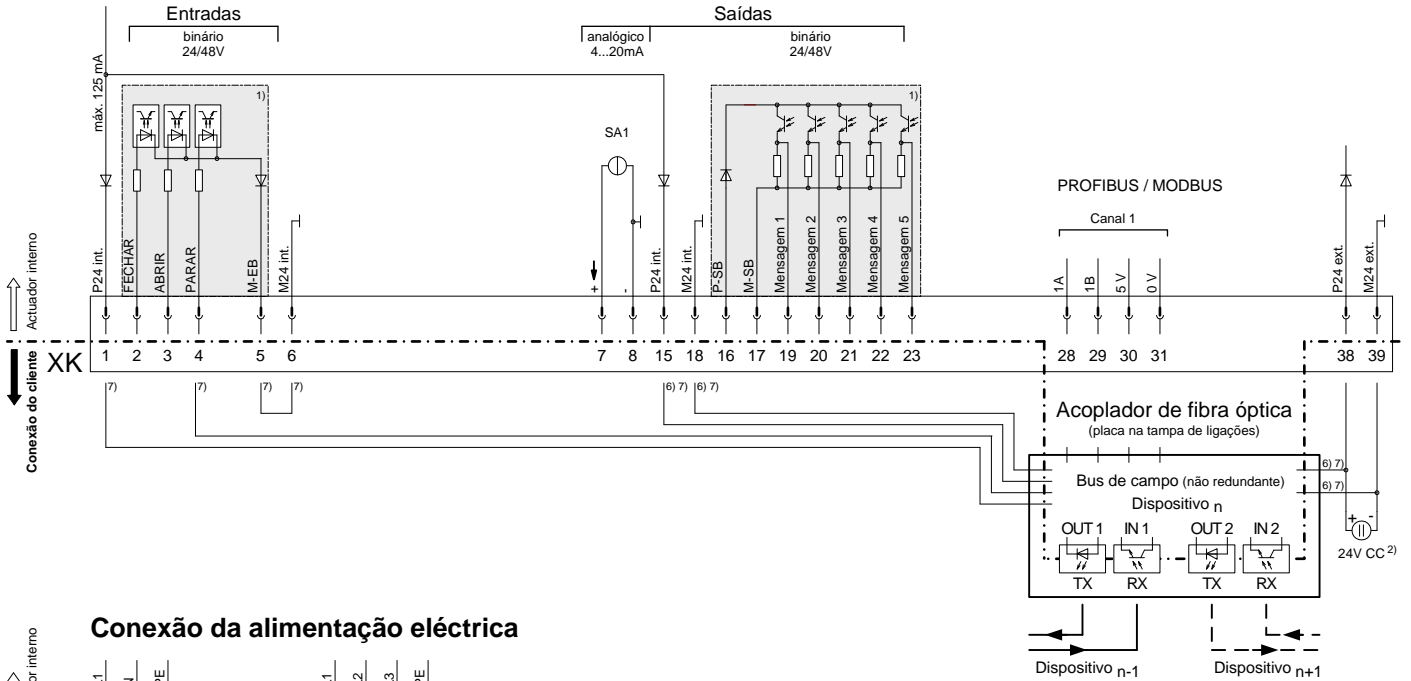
Entradas
binário
24/48V

Saídas
analógico
4...20mA
binário
24/48V

máx. 125 mA

1)

1)

SA1

PROFIBUS / MODBUS

Canal 1

Actuador interno

P24 int.
FECHAR
ABRIR
PARAR
M-EB
M24 int.
+
-
P24 int.
M24 int.
P-SB
M-SB
Mensagem 1
Mensagem 2
Mensagem 3
Mensagem 4
Mensagem 5
1A
1B
5 V
0 V
P24 ext.
M24 ext.

XK 1 2 3 4 5 6 7 8 15 18 16 17 19 20 21 22 23 28 29 30 31 38 39

Conexão do cliente

7) 7) 7) 7) 6) 7) 6) 7)

Acoplador de fibra óptica
(placa na tampa de ligações)

6) 7)
6) 7)

Bus de campo (não redundante)
Dispositivo $_n$

OUT 1 IN 1 OUT 2 IN 2
TX RX TX RX

+ -
24V CC $^{2)}$

Conexão da alimentação eléctrica

Dispositivo $_{n-1}$
Dispositivo $_{n+1}$